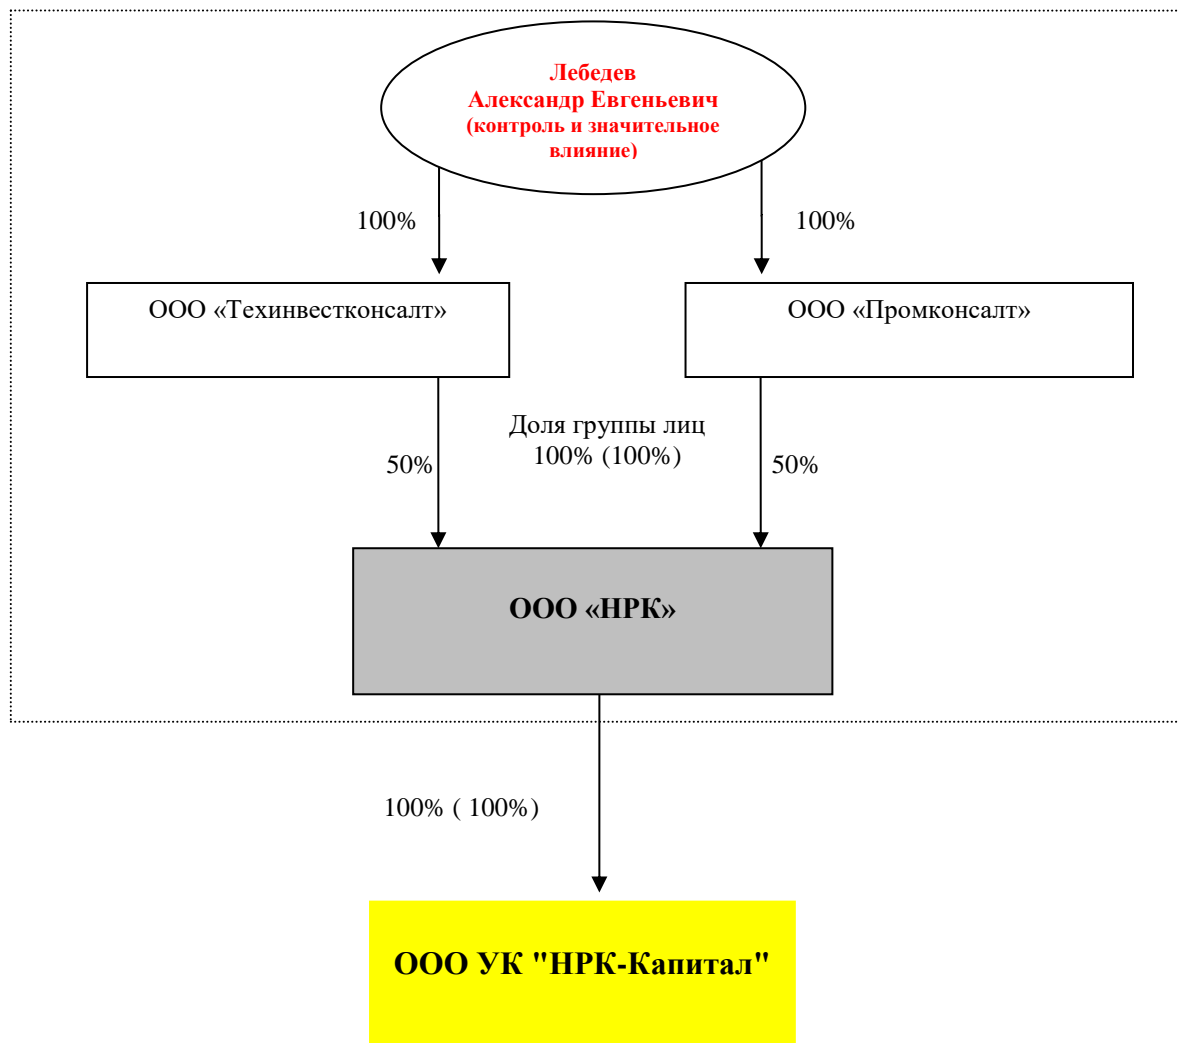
Лебедев
Александр Евгеньевич
(контроль и значительное влияние)

100%

100%

ООО «Техинвестконсалт»

ООО «Промконсалт»

50%

Доля группы лиц
100% (100%)

50%

ООО «НРК»

100% ( 100%)

ООО УК "НРК-Капитал"